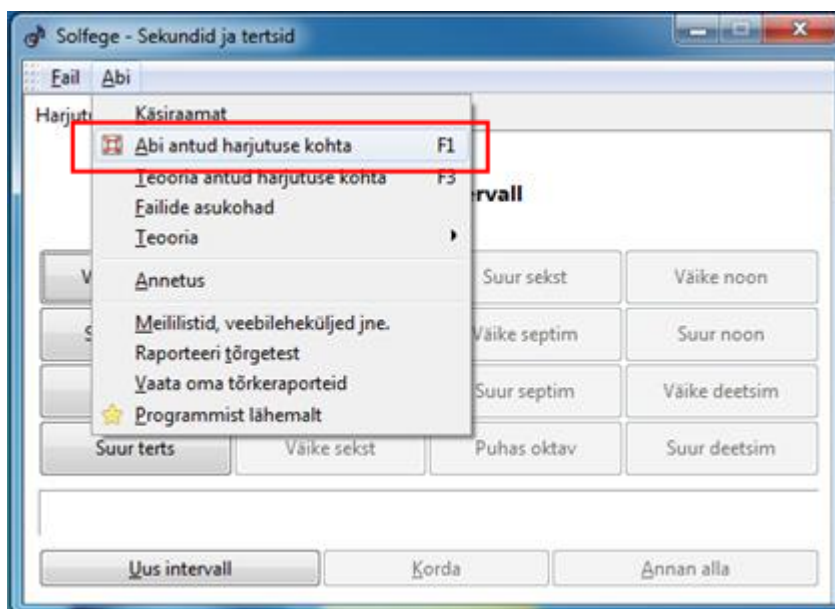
Solfege - Sekundid ja tertsid

Fail Abi

Harjut

Käsiraamat
Abi antud harjutuse kohta F1
Teooria antud harjutuse kohta F3
Failide asukohad
Teooria
Annetus
Meililistid, veebileheküljed jne.
Raporteeri tõrgetest
Vaata oma tõrkeraporteid
Programmist lähemalt

rvall

V | Suur sekst | Väike noon
S | Väike septim | Suur noon
| Suur septim | Väike deetsim
Suur terts | Väike sekst | Puhas oktav | Suur deetsim

Uus intervall
Korda
Annan alla